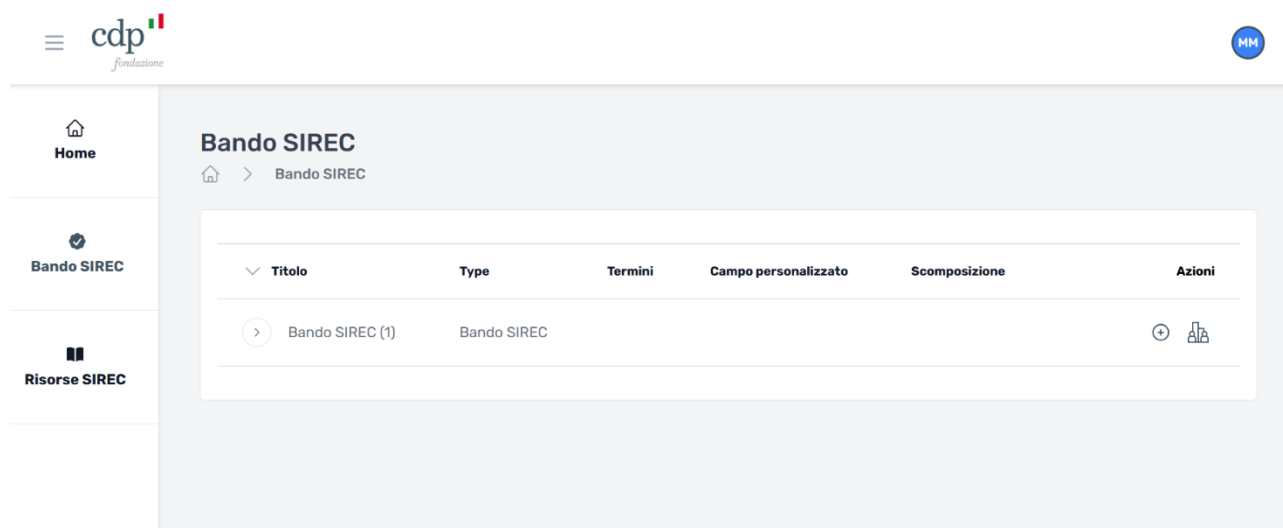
cdp
fondazione

MM

Home

Bando SIREC

Risorse SIREC

Bando SIREC

Bando SIREC

| Titolo | Type | Termini | Campo personalizzato | Scomposizione | Azioni |
|---|---|---|---|---|---|
| Bando SIREC (1) | Bando SIREC | | | | |